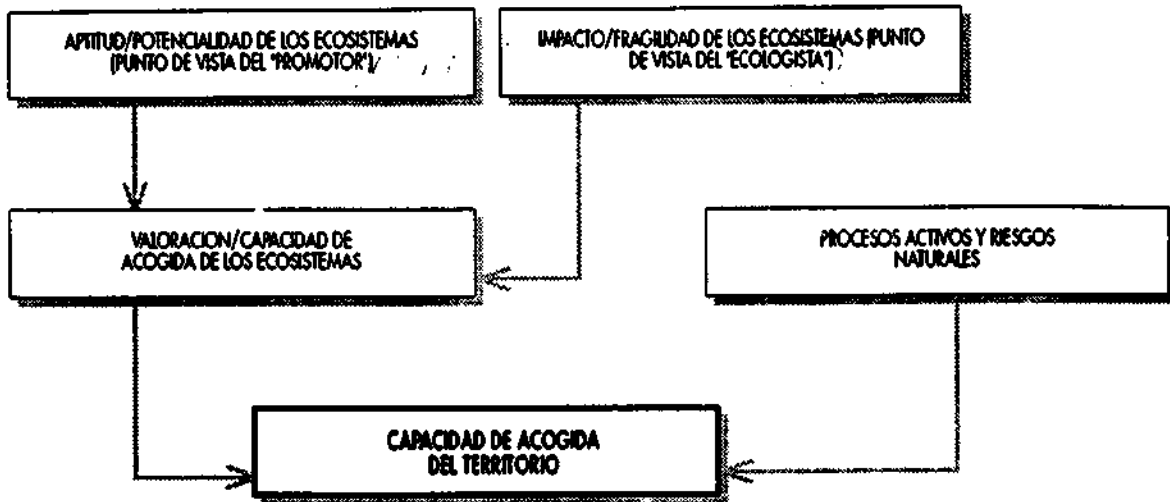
APTITUD/POTENCIALIDAD DE LOS ECOSISTEMAS (PUNTO DE VISTA DEL "PROMOTOR")

IMPACTO/FRAGILIDAD DE LOS ECOSISTEMAS (PUNTO DE VISTA DEL "ECOLOGISTA")

VALORACION/CAPACIDAD DE ACOGIDA DE LOS ECOSISTEMAS

PROCESOS ACTIVOS Y RIESGOS NATURALES

CAPACIDAD DE ACOGIDA DEL TERRITORIO